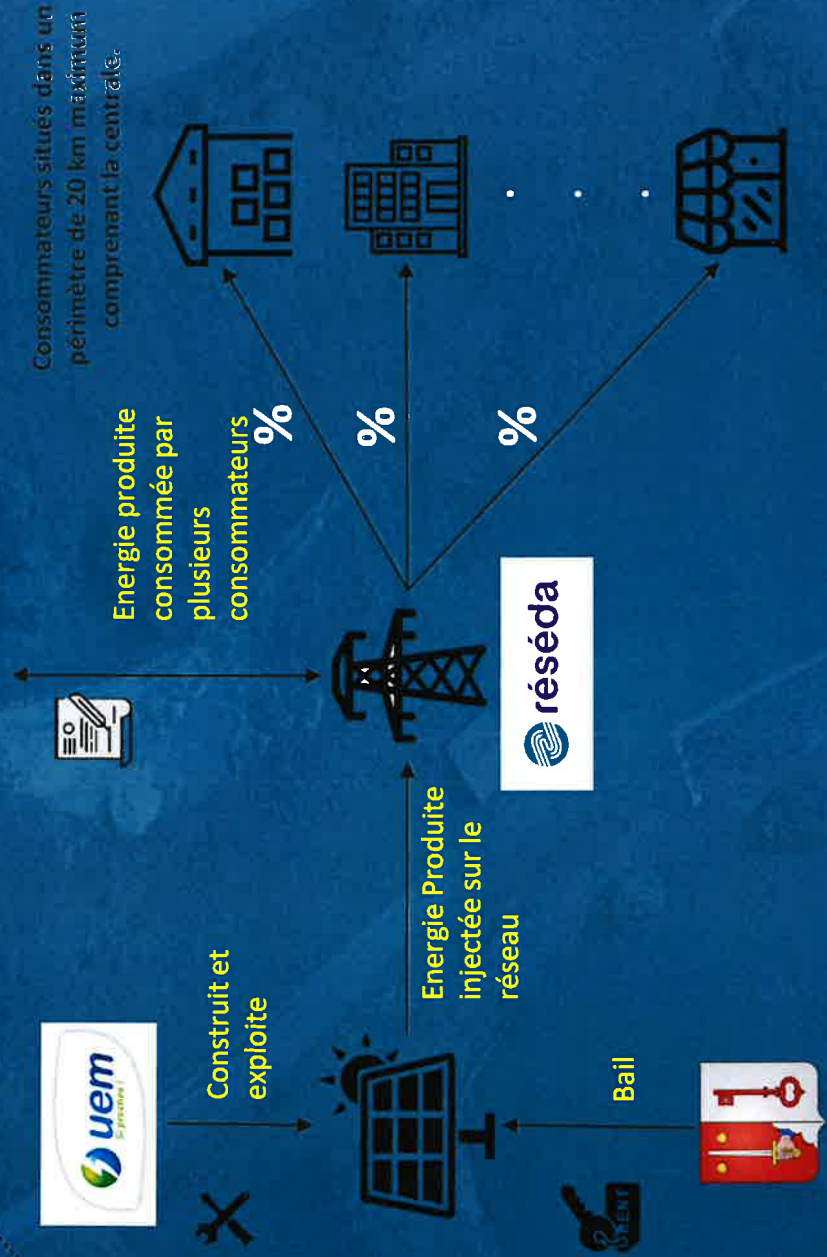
uem
Si proches

Construit et exploite

Bail

Energie Produite injectée sur le réseau

réséda

Energie produite consommée par plusieurs consommateurs

%

%

%

Consommateurs situés dans un périmètre de 20 km maximum comprenant la centrale.

RENT